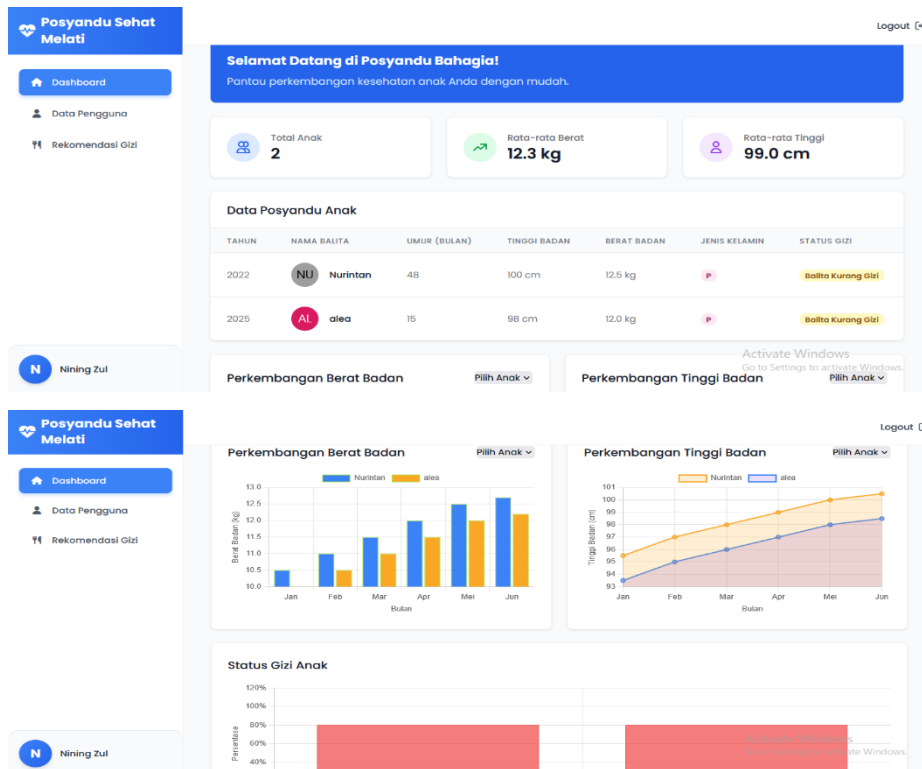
Posyandu Sehat Melati

Dashboard
Data Pengguna
Rekomendasi Gizi

N Nining Zul

Logout

Selamat Datang di Posyandu Bahagia!
Pantau perkembangan kesehatan anak Anda dengan mudah.

Total Anak
2

Rata-rata Berat
12.3 kg

Rata-rata Tinggi
99.0 cm

Data Posyandu Anak

| TAHUN | NAMA BALITA | UMUR (BULAN) | TINGGI BADAN | BERAT BADAN | JENIS KELAMIN | STATUS GIZI |
|---|---|---|---|---|---|---|
| 2022 | NU Nurintan | 48 | 100 cm | 12.5 kg | P | Balita Kurang Gizi |
| 2025 | AL alea | 15 | 98 cm | 12.0 kg | P | Balita Kurang Gizi |

Activate Windows
Go to Settings to activate Windows.

Perkembangan Berat Badan
Pilih Anak

Perkembangan Tinggi Badan
Pilih Anak

Posyandu Sehat Melati

Dashboard
Data Pengguna
Rekomendasi Gizi

N Nining Zul

Logout

Perkembangan Berat Badan
Pilih Anak
Nurintan alea
13.0 12.5 12.0 11.5 11.0 10.5 10.0
Berat Badan (kg)
Jan Feb Mar Apr Mei Jun
Bulan

Perkembangan Tinggi Badan
Pilih Anak
Nurintan alea
101 100 99 98 97 96 95 94 93
Tinggi Badan (cm)
Jan Feb Mar Apr Mei Jun
Bulan

Status Gizi Anak
120% 100% 80% 60% 40%
Persentase

Activate Windows
Go to Settings to activate Windows.